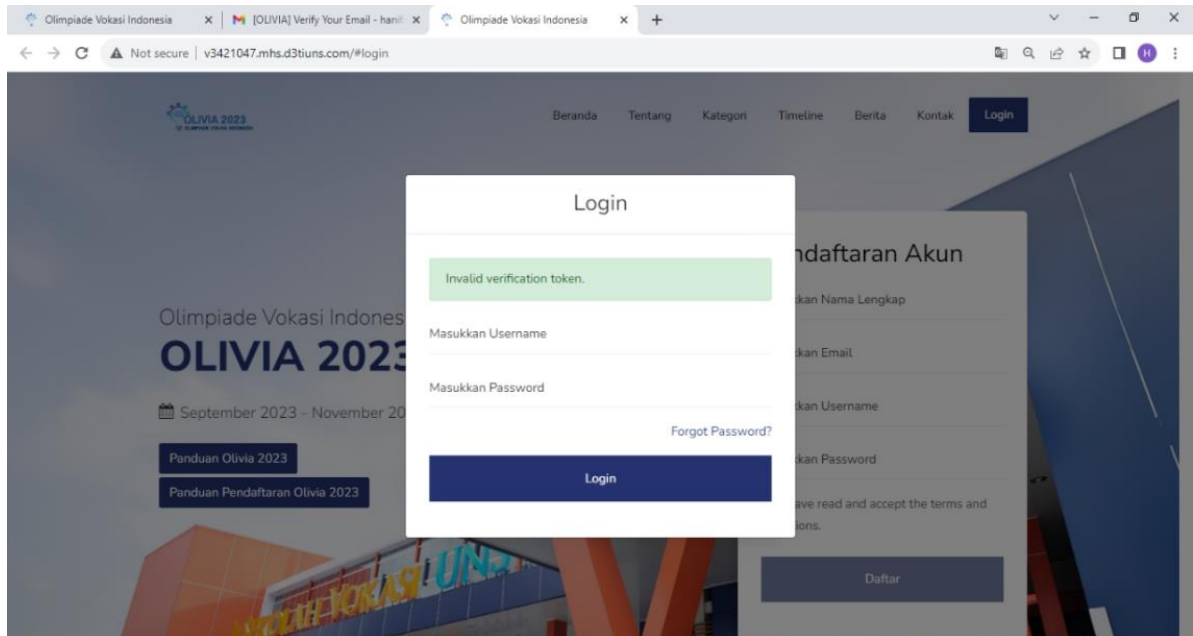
Olimpiade Vokasi Indonesia × [OLIVIA] Verify Your Email - hani × Olimpiade Vokasi Indonesia × +

Not secure | v3421047.mhs.d3tiuns.com/#login

OLIVIA 2023

Beranda Tentang Kategori Timeline Berita Kontak Login

Olimpiade Vokasi Indones

OLIVIA 202

September 2023 - November 20

Panduan Olivia 2023

Panduan Pendaftaran Olivia 2023

ndaftaran Akun

kan Nama Lengkap

kan Email

kan Username

kan Password

ave read and accept the terms and ions.

Daftar

Login

Invalid verification token.

Masukkan Username

Masukkan Password

Forgot Password?

Login

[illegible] UN